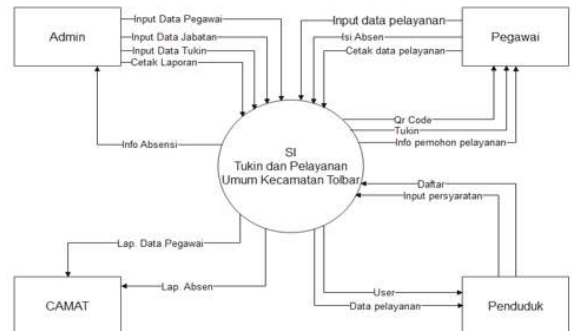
Admin

Input Data Pegawai
Input Data Jabatan
Input Data Tukin
Cetak Laporan

Input data pelayanan
Isi Absen
Cetak data pelayanan

Pegawai

Info Absensi

SI
Tukin dan Pelayanan
Umum Kecamatan Tolbar

Qr Code
Tukin
Info pemohon pelayanan

Daftar
Input persyaratan

Lap. Data Pegawai

Lap. Absen

CAMAT

User
Data pelayanan

Penduduk